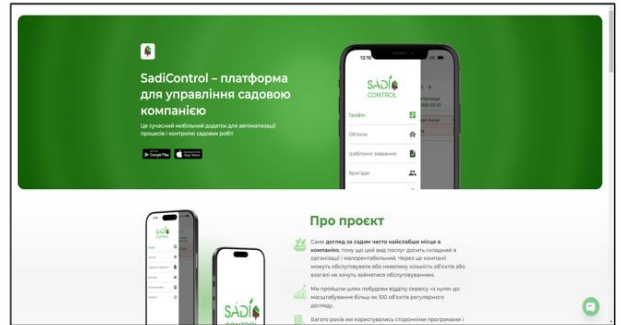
SadiControl – платформа для управління садовою компанією

Це сучасний мобільний додаток для автоматизації процесів і контролю садових робіт

Google Play
App Store

13:19

SADI CONTROL

Графік

Об'єкти

Шаблонні завдання

Бригади

Про проєкт

Саме догляд за садом часто найслабше місце в компаніях, тому що цей вид послуг досить складний в організації і малорентабельний. Через це компанії можуть обслуговувати або невелику кількість об'єктів або взагалі не хочуть займатися обслуговуванням.

Ми пройшли шлях побудови відділу сервісу «з нуля» до масштабування більш ніж 100 об'єктів регулярного догляду.

Багато років ми користувались сторонніми програмами і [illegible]

SADI CONTROL